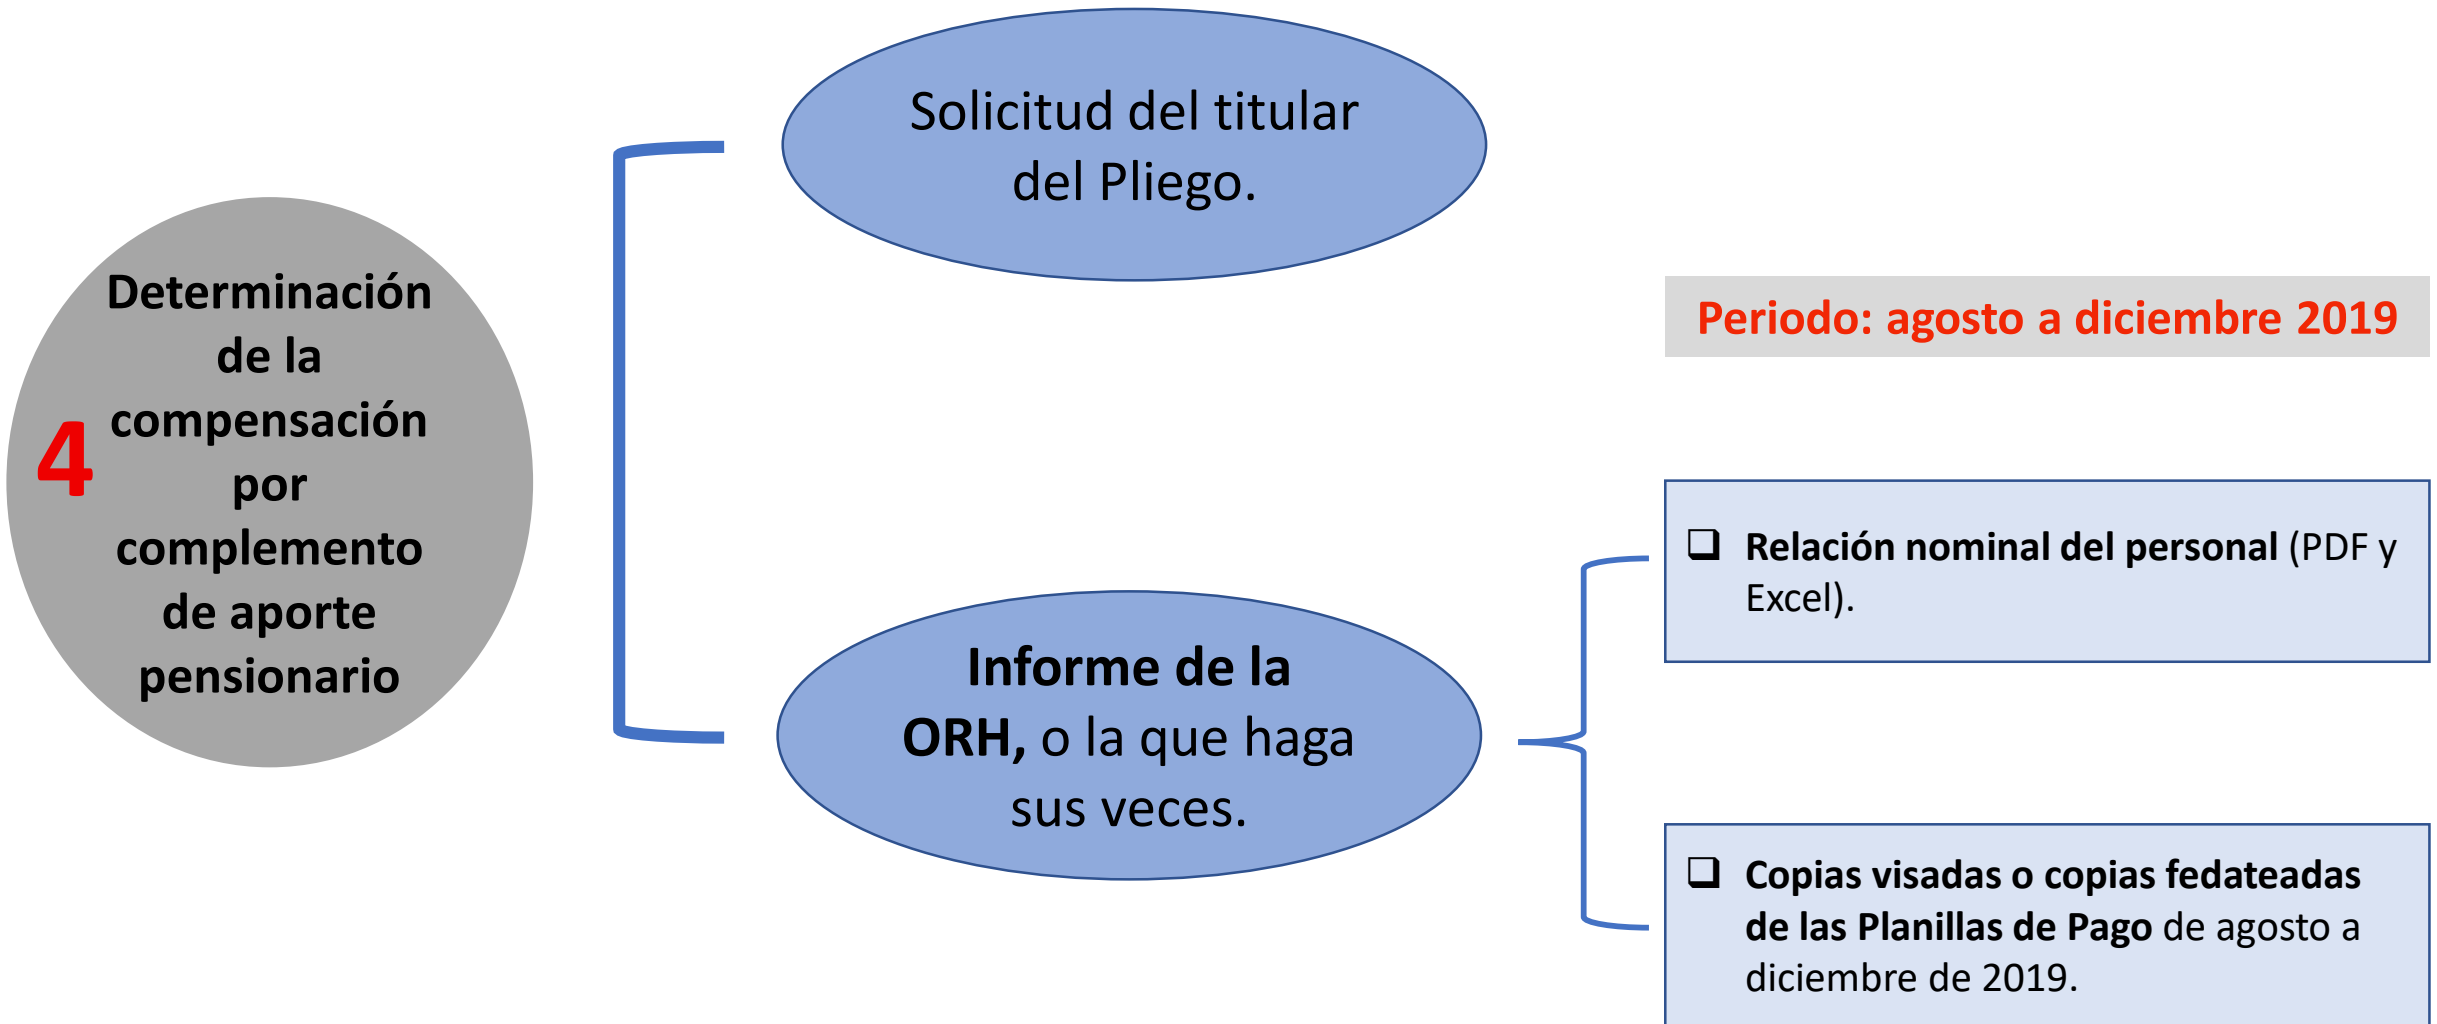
4 Determinación de la compensación por complemento de aporte pensionario

Solicitud del titular del Pliego.

Informe de la ORH, o la que haga sus veces.

Periodo: agosto a diciembre 2019

❑ Relación nominal del personal (PDF y Excel).

❑ Copias visadas o copias fedateadas de las Planillas de Pago de agosto a diciembre de 2019.